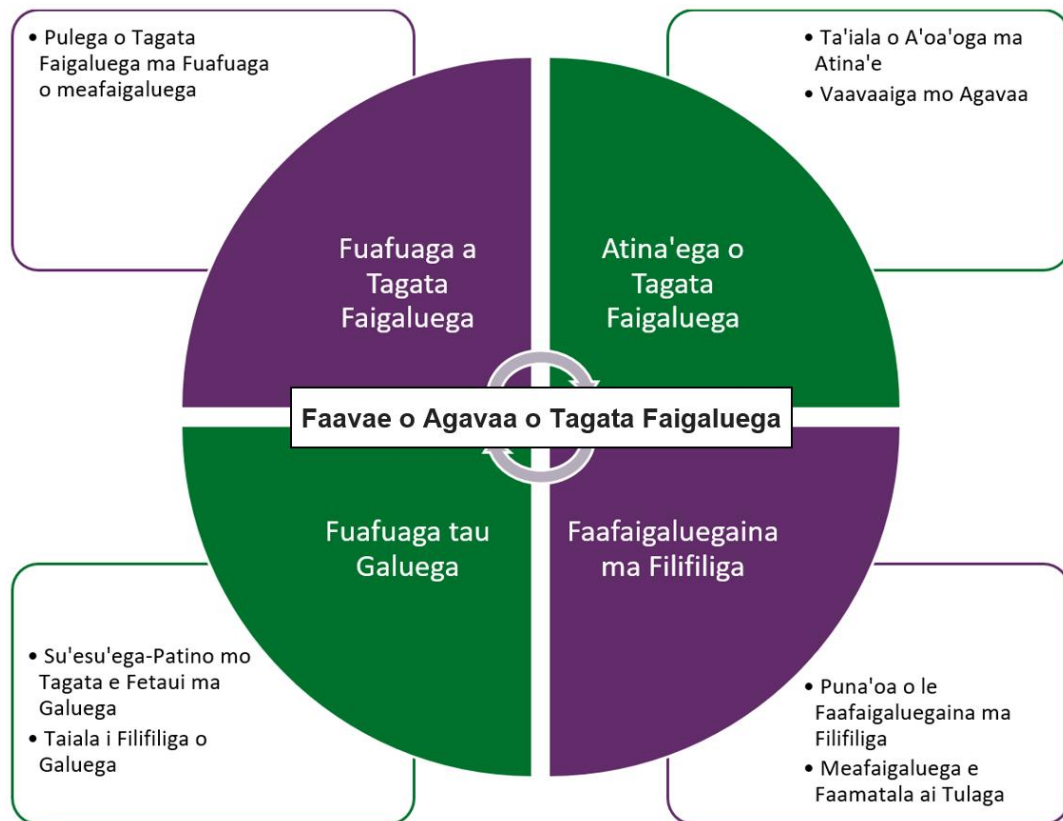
• Pulega o Tagata Faigaluega ma Fuafuaga o meafaigaluega

• Ta'iala o A'oa'oga ma Atina'e
• Vaavaaiga mo Agavaa

Fuafuaga a Tagata Faigaluega

Atina'ega o Tagata Faigaluega

Faavae o Agavaa o Tagata Faigaluega

Fuafuaga tau Galuega

Faafaigaluegaina ma Filifiliga

• Su'esu'ega-Patino mo Tagata e Fetaui ma Galuega
• Taiala i Filifiliga o Galuega

• Puna'oa o le Faafaigaluegaina ma Filifiliga
• Meafaigaluega e Faamatala ai Tulaga